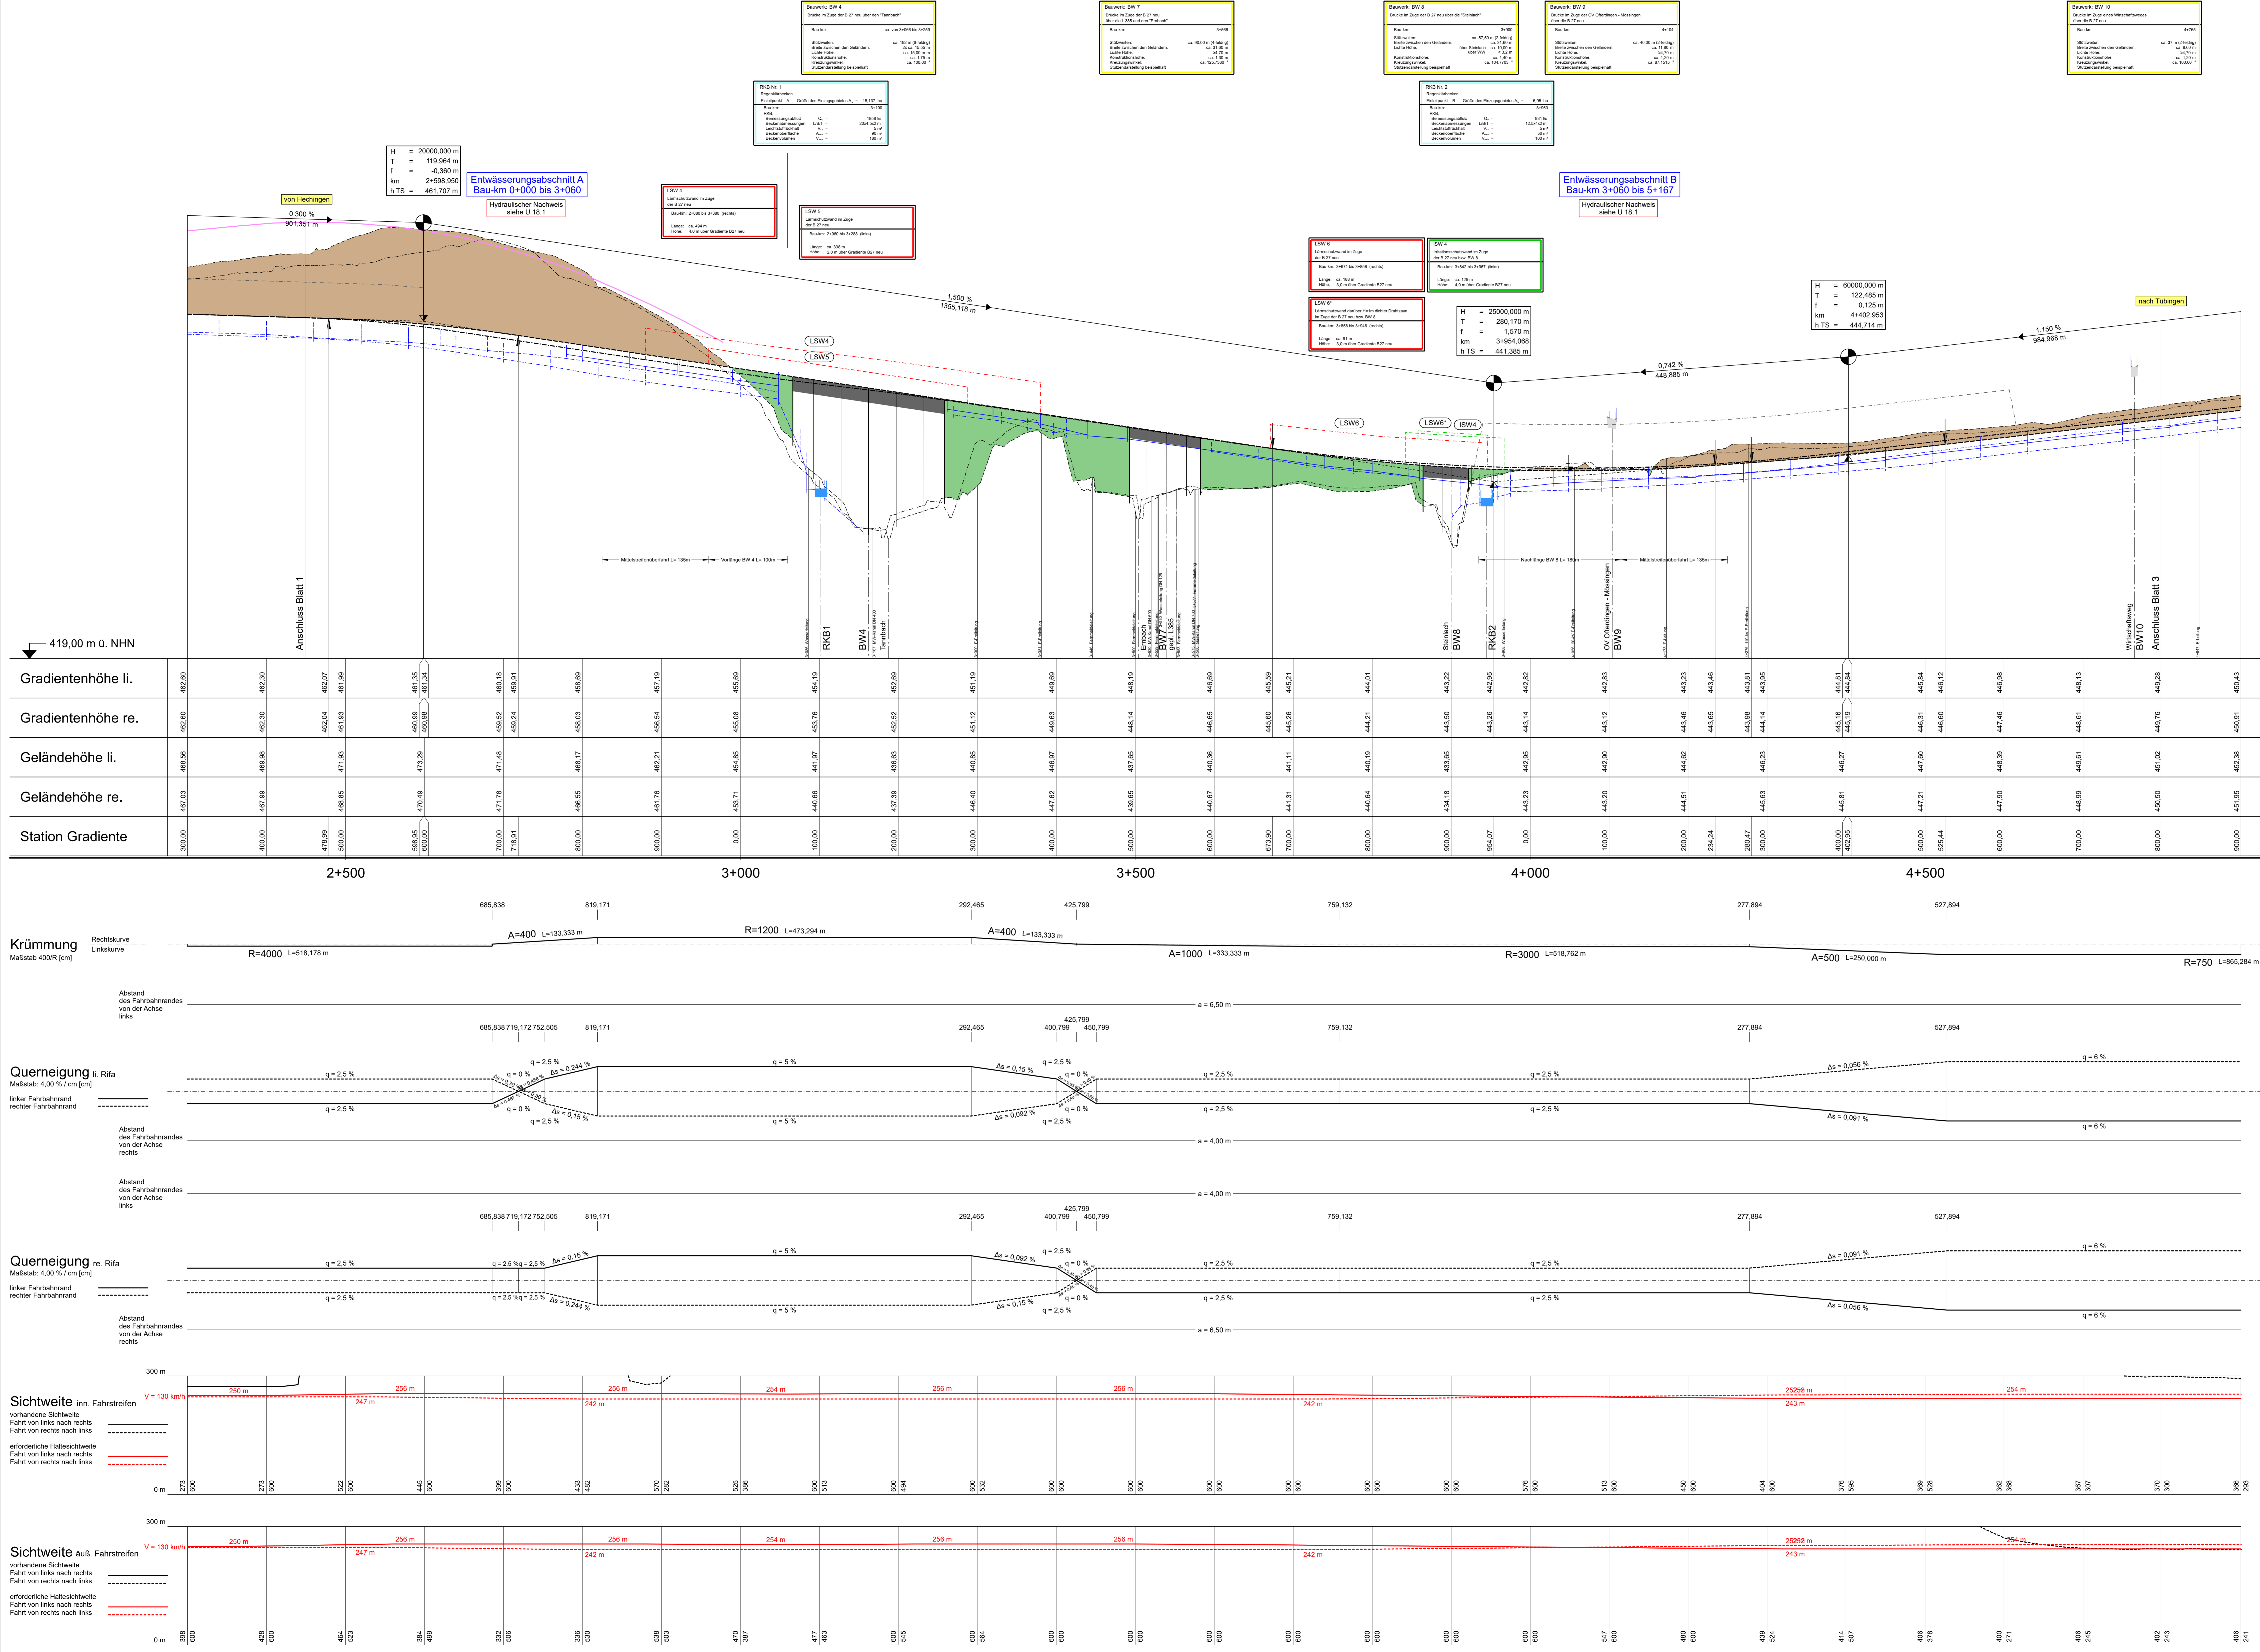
Bauwerk: BW 4
Brücke im Zuge der B 27 neu über den "Tarnbach"

Bauwerk: BW 7
Brücke im Zuge der B 27 neu über die L 385 und den "Ermbach"

Bauwerk: BW 8
Brücke im Zuge der B 27 neu über die "Steinlach"

Bauwerk: BW 9
Brücke im Zuge der OV Ofterdingen - Mössingen über die B 27 neu

Bauwerk: BW 10
Brücke im Zuge eines Wirtschaftsweges über die B 27 neu

RKB Nr. 1
Regenklärbecken

RKB Nr. 2
Regenklärbecken

H = 20000,000 m
T = 119,964 m
f = -0,360 m
km 2+598,950
h TS = 461,707 m

Entwässerungsabschnitt A
Bau-km 0+000 bis 3+060

Hydraulischer Nachweis
siehe U 18.1

von Hechingen

0,300 %
901,351 m

LSW 4
Lärmschutzwand im Zuge der B 27 neu
Länge: ca. 494 m
Höhe: 4,0 m über Gradiente B27 neu

LSW 5
Lärmschutzwand im Zuge der B 27 neu
Bau-km: 2+990 bis 3+288 (links)
Länge: ca. 338 m
Höhe: 2,0 m über Gradiente B27 neu

1,500 %
1355,118 m

Entwässerungsabschnitt B
Bau-km 3+060 bis 5+167

Hydraulischer Nachweis
siehe U 18.1

LSW 6
Lärmschutzwand im Zuge der B 27 neu
Bau-km: 3+671 bis 3+858 (rechts)
Länge: ca. 188 m
Höhe: 2,0 m über Gradiente B27 neu

ISW 4
Irritationsschutzwand im Zuge der B 27 neu bzw. BW 8
Länge: ca. 125 m
Höhe: 4,0 m über Gradiente B27 neu

LSW 6*
Lärmschutzwand dahinter ... dichter Drahtzaun im Zuge der B 27 neu bzw. BW 8
Bau-km: 3+858 bis 3+948 (rechts)
Länge: ca. 91 m
Höhe: 3,0 m über Gradiente B27 neu

H = 25000,000 m
T = 280,170 m
f = 1,570 m
km 3+954,068
h TS = 441,385 m

H = 60000,000 m
T = 122,485 m
f = 0,125 m
km 4+402,953
h TS = 444,714 m

nach Tübingen

1,150 %
984,968 m

0,742 %
448,885 m

LSW4
LSW5
LSW6
LSW6*
ISW4

Mittelstreifenüberfahrt L= 135m
Vorlänge BW 4 L= 100m
Nachlänge BW 8 L= 180m
Mittelstreifenüberfahrt L= 135m

419,00 m ü. NHN

Anschluss Blatt 1
RKB1
BW4
Tarnbach
Ermbach
BW7
Steinlach
BW8
RKB2
OV Ofterdingen - Mössingen
BW9
Wirtschaftsweg
BW10
Anschluss Blatt 3

Gradientenhöhe li.
Gradientenhöhe re.
Geländehöhe li.
Geländehöhe re.
Station Gradiente

2+500
3+000
3+500
4+000
4+500

Krümmung
Maßstab 400/R [cm]
Rechtskurve
Linkskurve

685,838
819,171
292,465
425,799
759,132
277,894
527,894

R=4000 L=518,178 m
A=400 L=133,333 m
R=1200 L=473,294 m
A=400 L=133,333 m
A=1000 L=333,333 m
R=3000 L=518,762 m
A=500 L=250,000 m
R=750 L=865,284 m

Abstand des Fahrbahnrandes von der Achse links
a = 6,50 m

Querneigung li. Rifa
Maßstab: 4,00 % / cm [cm]
linker Fahrbahnrand
rechter Fahrbahnrand

q = 2,5 %
q = 0 %
q = 5 %
Δs = 0,244 %
Δs = 0,15 %
Δs = 0,092 %
Δs = 0,056 %
Δs = 0,091 %
q = 6 %

Abstand des Fahrbahnrandes von der Achse rechts
a = 4,00 m

Abstand des Fahrbahnrandes von der Achse links
a = 4,00 m

Querneigung re. Rifa
Maßstab: 4,00 % / cm [cm]
linker Fahrbahnrand
rechter Fahrbahnrand

Abstand des Fahrbahnrandes von der Achse rechts
a = 6,50 m

Sichtweite inn. Fahrstreifen
vorhandene Sichtweite
Fahrt von links nach rechts
Fahrt von rechts nach links
erforderliche Haltesichtweite
Fahrt von links nach rechts
Fahrt von rechts nach links

300 m
0 m
V = 130 km/h
250 m
247 m
256 m
242 m
254 m
243 m

Sichtweite äuß. Fahrstreifen
vorhandene Sichtweite
Fahrt von links nach rechts
Fahrt von rechts nach links
erforderliche Haltesichtweite
Fahrt von links nach rechts
Fahrt von rechts nach links